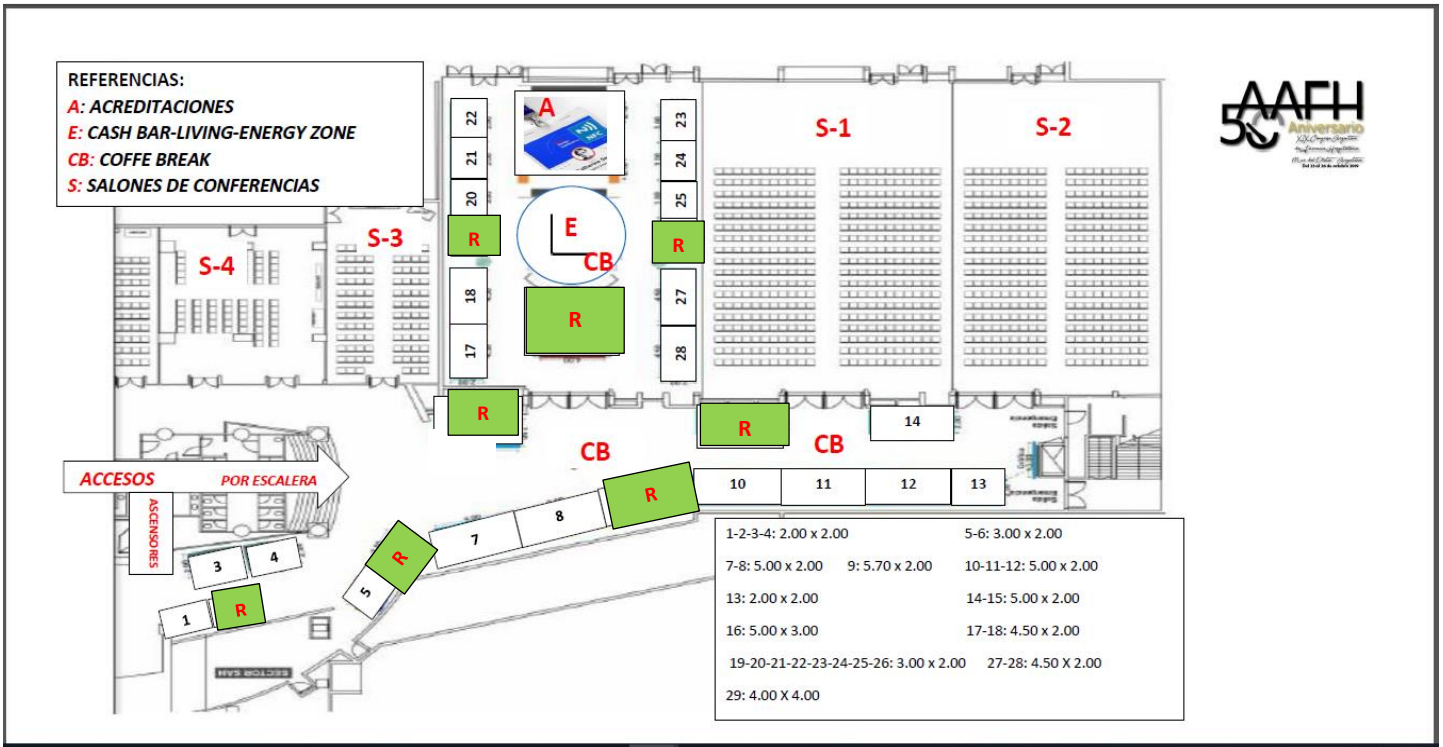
REFERENCIAS:
A: ACREDITACIONES
E: CASH BAR-LIVING-ENERGY ZONE
CB: COFFE BREAK
S: SALONES DE CONFERENCIAS

AAFH
50 Aniversario
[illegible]

A
22
21
20
R
E
CB
R
18
17
23
24
25
R
27
28
S-1
S-2
S-3
S-4
R
R
14
CB
CB
ACCESOS
POR ESCALERA
ASCENSORES
R
10
11
12
13
8
7
R
5
3
4
1
R
SECTOR SAN

1-2-3-4: 2.00 x 2.00
5-6: 3.00 x 2.00
7-8: 5.00 x 2.00
9: 5.70 x 2.00
10-11-12: 5.00 x 2.00
13: 2.00 x 2.00
14-15: 5.00 x 2.00
16: 5.00 x 3.00
17-18: 4.50 x 2.00
19-20-21-22-23-24-25-26: 3.00 x 2.00
27-28: 4.50 X 2.00
29: 4.00 X 4.00